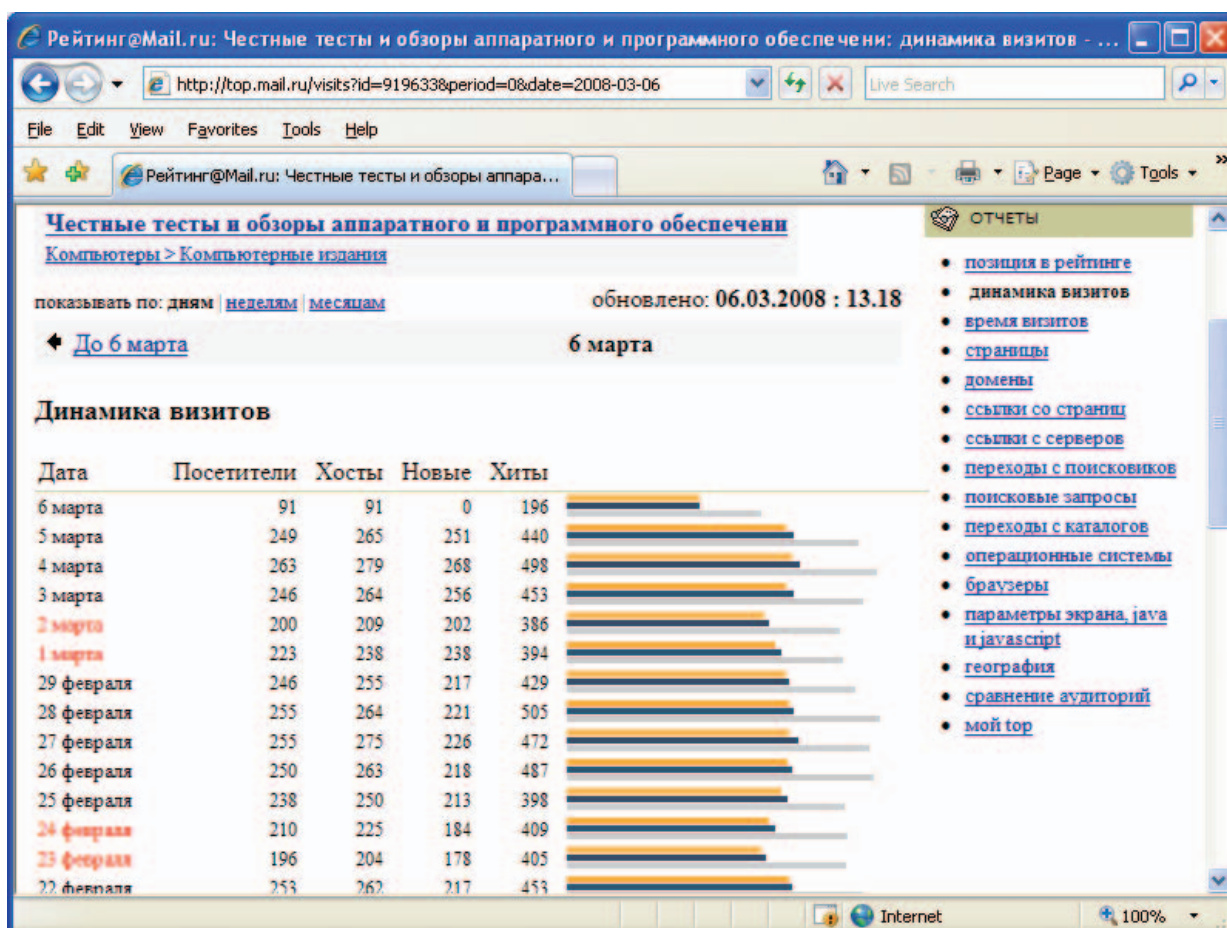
Рейтинг@Mail.ru: Честные тесты и обзоры аппаратного и программного обеспечени: динамика визитов - ...

http://top.mail.ru/visits?id=919633&period=0&date=2008-03-06

Live Search

File Edit View Favorites Tools Help

Рейтинг@Mail.ru: Честные тесты и обзоры аппара...

Page Tools

Честные тесты и обзоры аппаратного и программного обеспечени

Компьютеры > Компьютерные издания

показывать по: дням | неделям | месяцам

обновлено: 06.03.2008 : 13.18

До 6 марта

6 марта

Динамика визитов

| Дата | Посетители | Хосты | Новые | Хиты |
|---|---|---|---|---|
| 6 марта | 91 | 91 | 0 | 196 |
| 5 марта | 249 | 265 | 251 | 440 |
| 4 марта | 263 | 279 | 268 | 498 |
| 3 марта | 246 | 264 | 256 | 453 |
| 2 марта | 200 | 209 | 202 | 386 |
| 1 марта | 223 | 238 | 238 | 394 |
| 29 февраля | 246 | 255 | 217 | 429 |
| 28 февраля | 255 | 264 | 221 | 505 |
| 27 февраля | 255 | 275 | 226 | 472 |
| 26 февраля | 250 | 263 | 218 | 487 |
| 25 февраля | 238 | 250 | 213 | 398 |
| 24 февраля | 210 | 225 | 184 | 409 |
| 23 февраля | 196 | 204 | 178 | 405 |
| 22 февраля | 253 | 262 | 217 | 453 |

ОТЧЕТЫ

• позиция в рейтинге
• динамика визитов
• время визитов
• страницы
• домены
• ссылки со страниц
• ссылки с серверов
• переходы с поисковиков
• поисковые запросы
• переходы с каталогов
• операционные системы
• браузеры
• параметры экрана, java и javascript
• география
• сравнение аудиторий
• мой top

Internet

100%